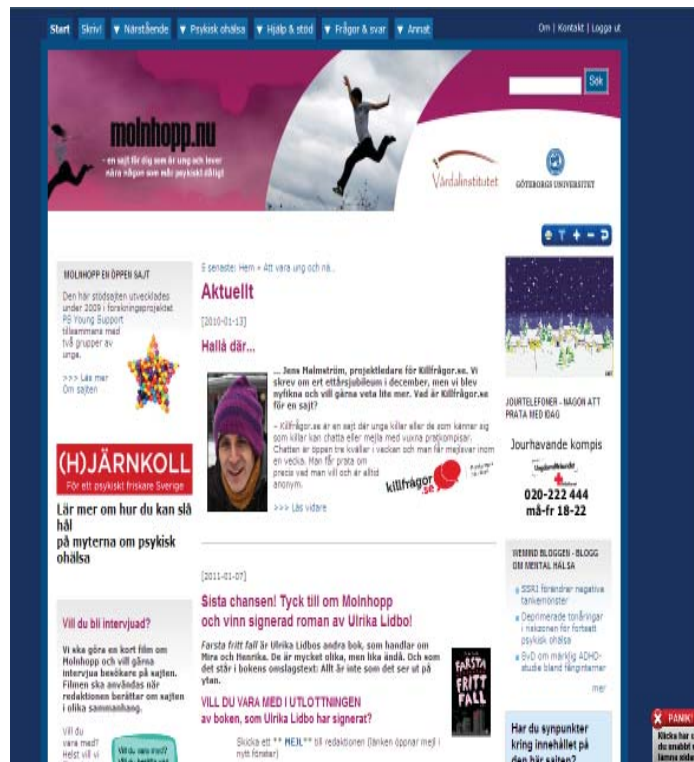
Start Skriv! ▼ Närstående ▼ Psykisk ohälsa ▼ Hjälp & stöd ▼ Frågor & svar ▼ Annat Om | Kontakt | Logga ut

Sök

molnhopp.nu
– en sajt för dig som är ung och lever nära någon som mår psykiskt dåligt

Vårdalinstitutet

GÖTEBORGS UNIVERSITET

MOLNHOPP EN ÖPPEN SAJT

Den här stödsajten utvecklades under 2009 i forskningsprojektet På Young Support tillsammans med två grupper av unge.

>>> Läs mer Om sajten

(H)JÄRNKOLL
För ett psykiskt friskare Sverige

Lär mer om hur du kan slå hål på myterna om psykisk ohälsa

Vill du bli intervjuad?

Vi ska göra en kort film om Molnhopp och vill gärna intervjua besökare på sajten. Filmen ska användas när redaktionen berättar om sajten i olika sammanhang.

Vill du vara med? Helst vill vi

Vill du vara med?

E senaste: Hem » Att vara ung och nä...

Aktuellt

[2010-01-13]

Hallå där...

... Jens Malmström, projektledare för Killfrågor.se. Vi skrev om ert ettårsjubileum i december, men vi blev nyfikna och vill gärna veta lite mer. Vad är Killfrågor.se för en sajt?

– Killfrågor.se är en sajt där unga killar eller de som känner sig som killar kan chatta eller mejla med vuxna prata­kompisar. Chatten är öppen tre kvällar i veckan och man får mejlsvar inom en vecka. Man får prata om precis vad man vill och är alltid anonym.

killfrågor.se

>>> Läs vidare

[2011-01-07]

Sista chansen! Tyck till om Molnhopp och vinn signerad roman av Ulrika Lidbo!

Farsta fritt fall är Ulrika Lidbos andra bok, som handlar om Mira och Henrika. De är mycket olika, men lika ändå. Och som det står i bokens omslagstext: Allt är inte som det ser ut på ytan.

FARSTA FRITT FALL

VILL DU VARA MED I UTLOTTNINGEN av boken, som Ulrika Lidbo har signerat?

Skicka ett "" MEJL"" till redaktionen (länken öppnar mejl i nytt fönster)

JOURTELEFONER - NÅGON ATT PRATA MED IDAG

Jourhavande kompis

020-222 444
må-fr 18-22

VI MIND BLOGGEN - BLOGG OM MENTAL HÄLSA

» SSRI förändrar negativa tankemönster
» Deprimerade tonåringar i riskzonen för fortsatt psykisk ohälsa
» BvD om märklig ADHD-studie bland fångar

mer

Har du synpunkter kring innehållet på den här sajten?

PANIK!
Klicka här om du snabbt vill lämna sidan